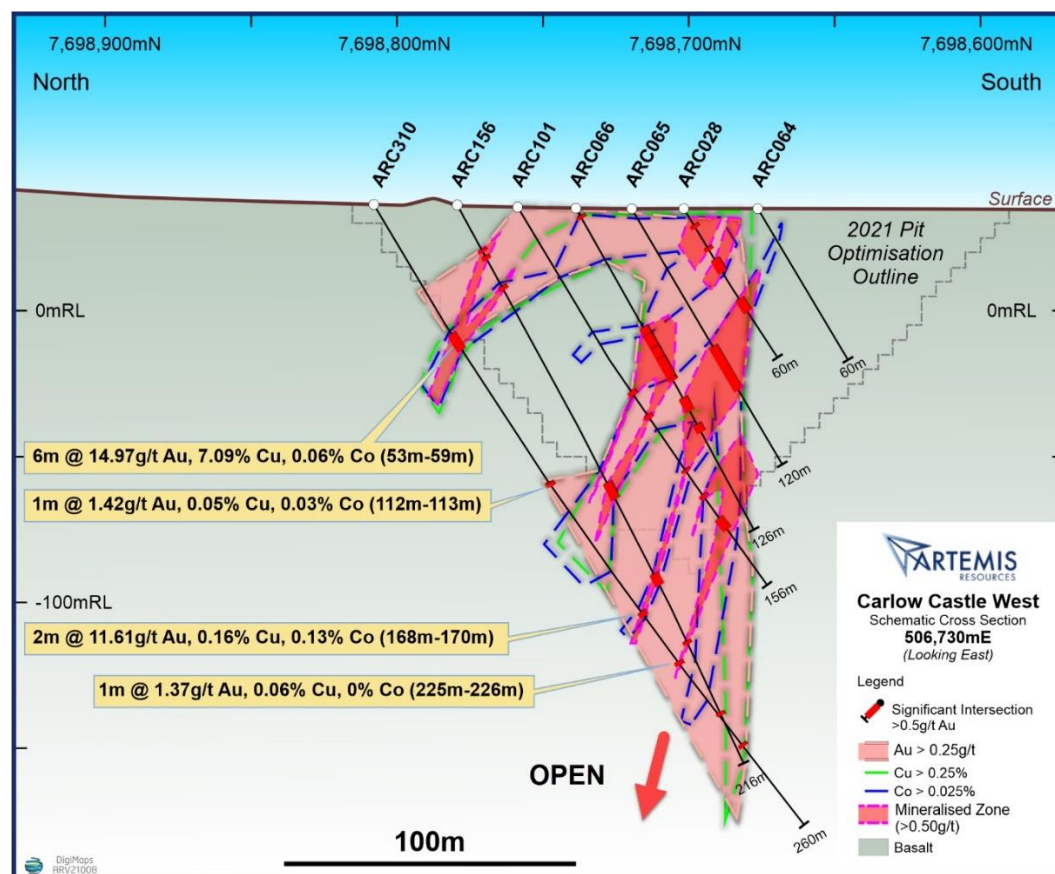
7,698,900mN 7,698,800mN 7,698,700mN 7,698,600mN

North South

ARC310 ARC156 ARC101 ARC066 ARC065 ARC028 ARC064

Surface

2021 Pit Optimisation Outline

0mRL 0mRL

60m 60m

120m

126m

156m

216m

260m

-100mRL

6m @ 14.97g/t Au, 7.09% Cu, 0.06% Co (53m-59m)

1m @ 1.42g/t Au, 0.05% Cu, 0.03% Co (112m-113m)

2m @ 11.61g/t Au, 0.16% Cu, 0.13% Co (168m-170m)

1m @ 1.37g/t Au, 0.06% Cu, 0% Co (225m-226m)

OPEN

100m

ARTEMIS RESOURCES

Carlow Castle West
Schematic Cross Section
506,730mE
(Looking East)

Legend

Significant Intersection >0.5g/t Au

Au > 0.25g/t

Cu > 0.25%

Co > 0.025%

Mineralised Zone (>0.50g/t)

Basalt

DigiMaps ARV2100B